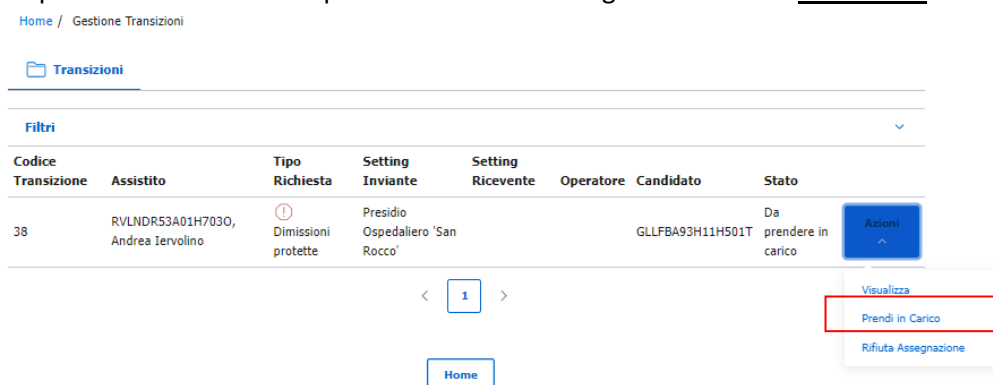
Home / Gestione Transizioni

Transizioni

Filtri

| Codice Transizione | Assistito | Tipo Richiesta | Setting Inviante | Setting Ricevente | Operatore | Candidato | Stato | |
|---|---|---|---|---|---|---|---|---|
| 38 | RVLNDR53A01H703O, Andrea Iervolino | Dimissioni protette | Presidio Ospedaliero 'San Rocco' | | | GLLFBA93H11H501T | Da prendere in carico | Azioni |

Visualizza
Prendi in Carico
Rifiuta Assegnazione

< 1 >

Home